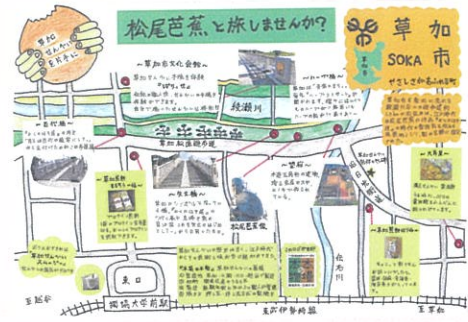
草加せんべいを片手に

松尾芭蕉と旅しませんか?

草加
SOKA 市

やさしさとうるおいのまち

草加市文化会館

綾瀬川

草加松原遊歩道

札場河岸公園

松尾芭蕉像

伝右川

草加駅

東口

獨協大学前駅

東武伊勢崎線

至越谷

至草加

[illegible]